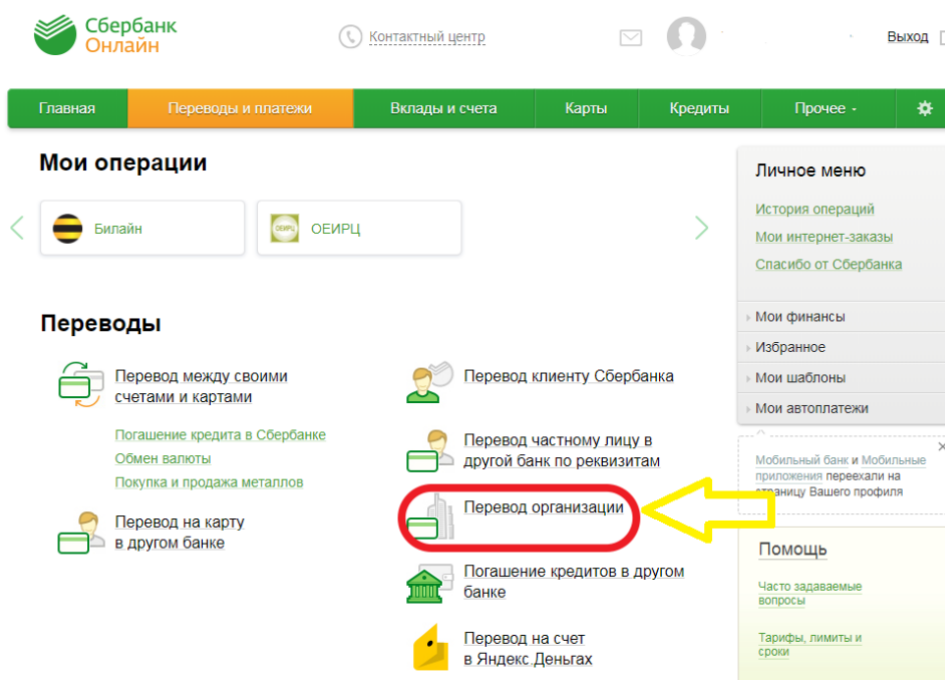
Сбербанк Онлайн

Контактный центр

Выход

Главная | Переводы и платежи | Вклады и счета | Карты | Кредиты | Прочее | 

Мои операции

Билайн

ОЕИРЦ

Переводы

Перевод между своими счетами и картами

Погашение кредита в Сбербанке
Обмен валюты
Покупка и продажа металлов

Перевод на карту в другом банке

Перевод клиенту Сбербанка

Перевод частному лицу в другой банк по реквизитам

Перевод организации

Погашение кредитов в другом банке

Перевод на счет в Яндекс.Деньгах

Личное меню

История операций
Мои интернет-заказы
Спасибо от Сбербанка

Мои финансы
Избранное
Мои шаблоны
Мои автоплатежи

Мобильный банк и Мобильные приложения переехали на страницу Вашего профиля

Помощь

Часто задаваемые вопросы

Тарифы, лимиты и сроки